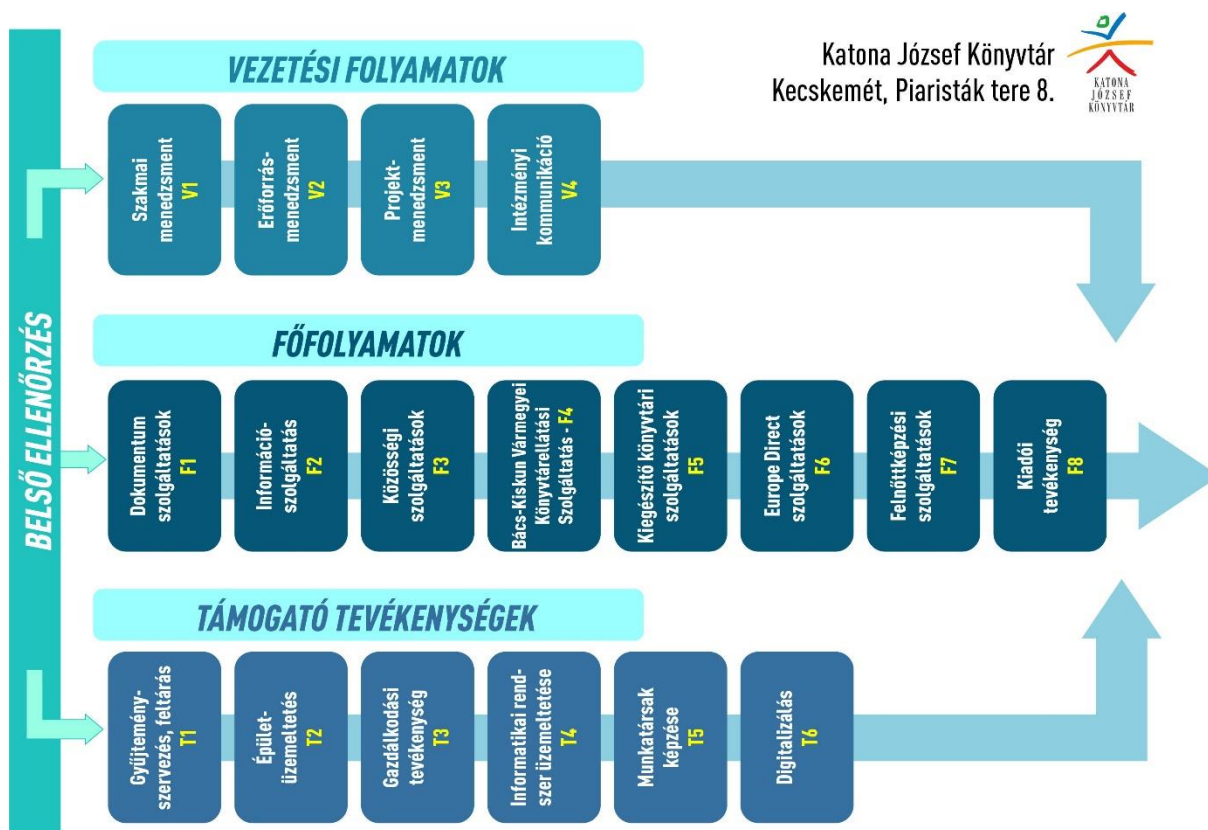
Katona József Könyvtár
Kecskemét, Piaristák tere 8.

KATONA JÓZSEF KÖNYVTÁR

BELSŐ ELLENŐRZÉS

VEZETÉSI FOLYAMATOK

Szakmai menedzsment V1

Erőforrás-menedzsment V2

Projekt-menedzsment V3

Intézményi kommunikáció V4

FŐFOLYAMATOK

Dokumentum szolgáltatások F1

Információ-szolgáltatás F2

Közösségi szolgáltatások F3

Bács-Kiskun Vármegyei Könyvtárellátási Szolgáltatás - F4

Kiegészítő könyvtári szolgáltatások F5

Europe Direct szolgáltatások F6

Felnőttképzési szolgáltatások F7

Kiadói tevékenység F8

TÁMOGATÓ TEVÉKENYSÉGEK

Gyűjtemény-szervezés, feltárás T1

Épület-üzemeltetés T2

Gazdálkodási tevékenység T3

Informatikai rendszer üzemeltetése T4

Munkatársak képzése T5

Digitalizálás T6